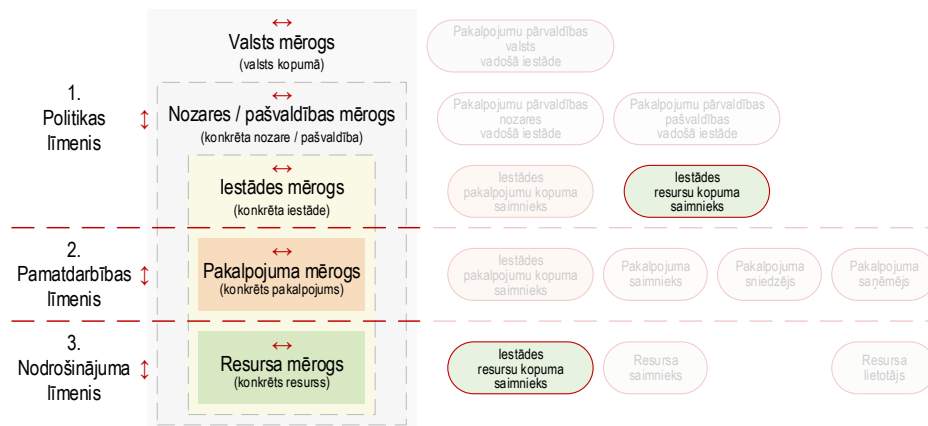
1.
Politikas
līmenis
↕

2.
Pamatdarbības
līmenis
↕

3.
Nodrošinājuma
līmenis
↕

↔
Valsts mērogs
(valsts kopumā)

↔
Nozares / pašvaldības mērogs
(konkrēta nozare / pašvaldība)

↔
Iestādes mērogs
(konkrēta iestāde)

↔
Pakalpojuma mērogs
(konkrēts pakalpojums)

↔
Resursa mērogs
(konkrēts resurss)

Pakalpojumu pārvaldības valsts vadošā iestāde

Pakalpojumu pārvaldības nozares vadošā iestāde

Pakalpojumu pārvaldības pašvaldības vadošā iestāde

Iestādes pakalpojumu kopuma saimnieks

Iestādes resursu kopuma saimnieks

Iestādes pakalpojumu kopuma saimnieks

Pakalpojuma saimnieks

Pakalpojuma sniedzējs

Pakalpojuma saņēmējs

Iestādes resursu kopuma saimnieks

Resursa saimnieks

Resursa lietotājs